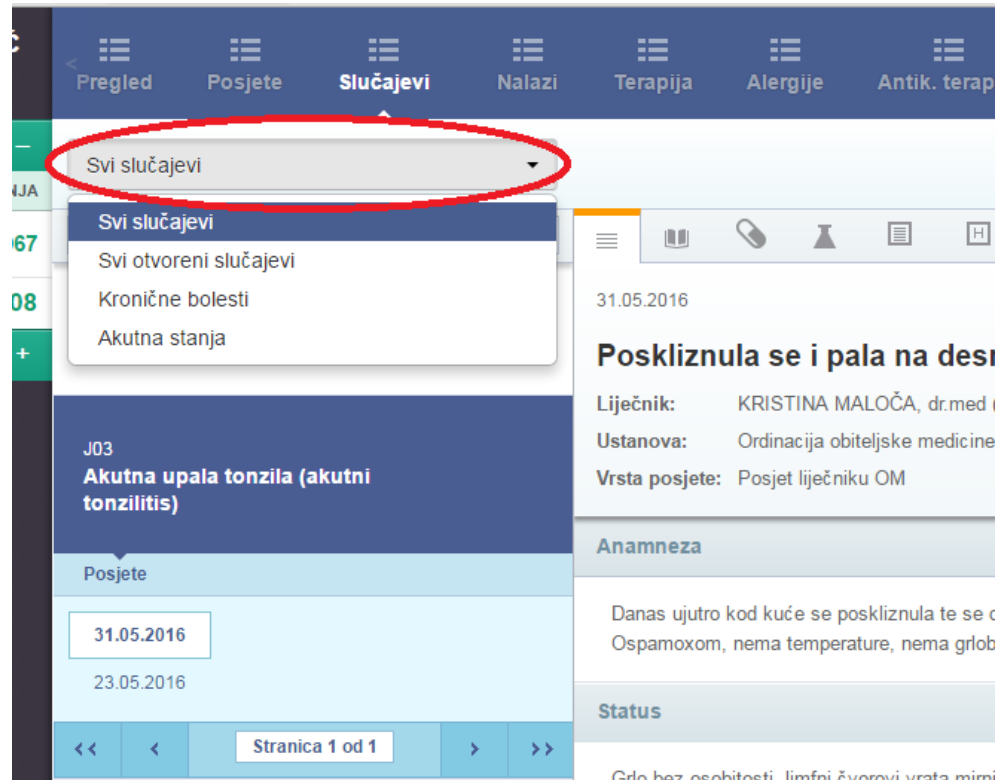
ć

Pregled Posjete Slučajevi Nalazi Terapija Alergije Antik. terap

–
NJA
067
08
+

Svi slučajevi

Svi slučajevi
Svi otvoreni slučajevi
Kronične bolesti
Akutna stanja

J03
Akutna upala tonzila (akutni tonzilitis)

Posjete

31.05.2016
23.05.2016

<< < Stranica 1 od 1 > >>

H

31.05.2016

Poskliznula se i pala na desn

Liječnik: KRISTINA MALOČA, dr.med
Ustanova: Ordinacija obiteljske medicine
Vrsta posjete: Posjet liječniku OM

Anamneza

Danas ujutro kod kuće se poskliznula te se c
Ospamoxom, nema temperature, nema grlob

Status

Grlo bez osobitosti, limfni čvorovi vrata mirni